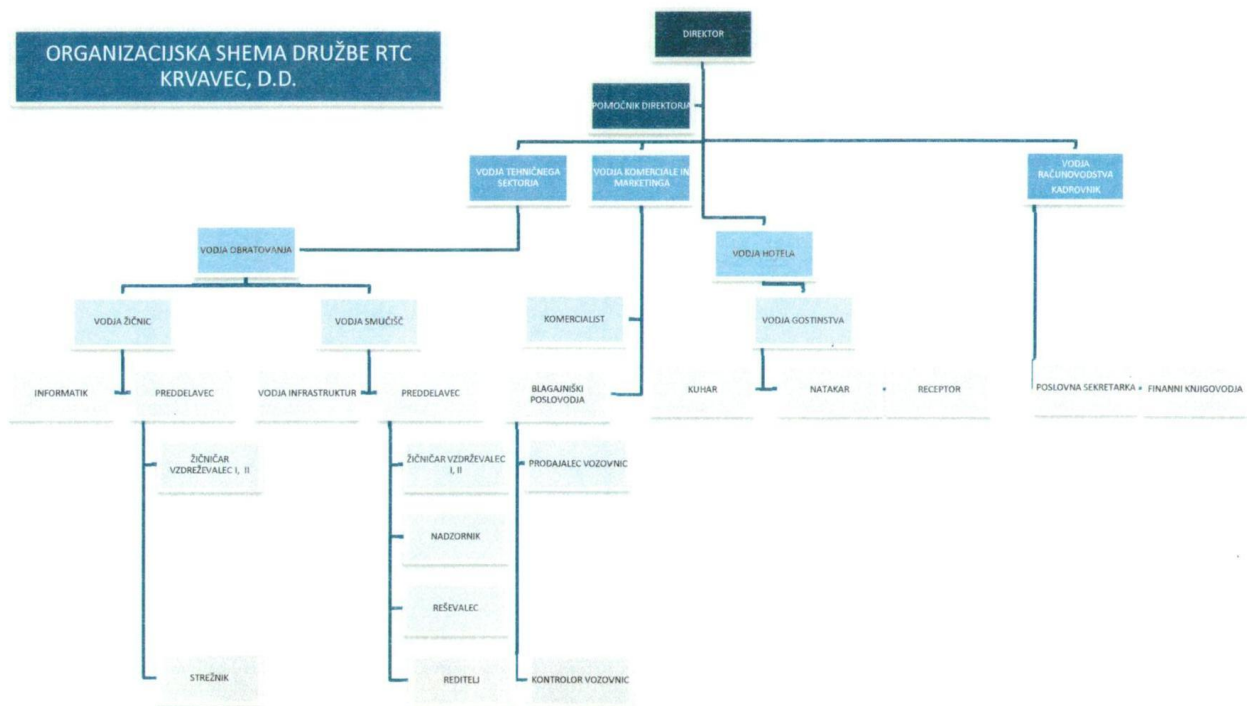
ORGANIZACIJSKA SHEMA DRUŽBE RTC KRVAVEC, D.D.

DIREKTOR

POMOČNIK DIREKTORJA

VODJA TEHNIČNEGA SEKTORJA

VODJA KOMERCIALE IN MARKETINGA

VODJA RAČUNOVODSTVA KADROVNIK

VODJA OBRATOVANJA

VODJA HOTELA

VODJA ŽIČNIC

VODJA SMUČIŠČ

KOMERCIALIST

VODJA GOSTINSTVA

INFORMATIK

PREDDELAVEC

VODJA INFRASTRUKTUR

PREDDELAVEC

BLAGAJNIŠKI POSLOVODJA

KUHAR

NATAKAR

RECEPTOR

POSLOVNA SEKRETARKA

FINANNI KNJIGOVODJA

ŽIČNIČAR VZDRŽEVALEC I, II

ŽIČNIČAR VZDRŽEVALEC I, II

PRODAJALEC VOZOVNIC

NADZORNIK

REŠEVALEC

STREŽNIK

REDITELJ

KONTROLOR VOZOVNIC